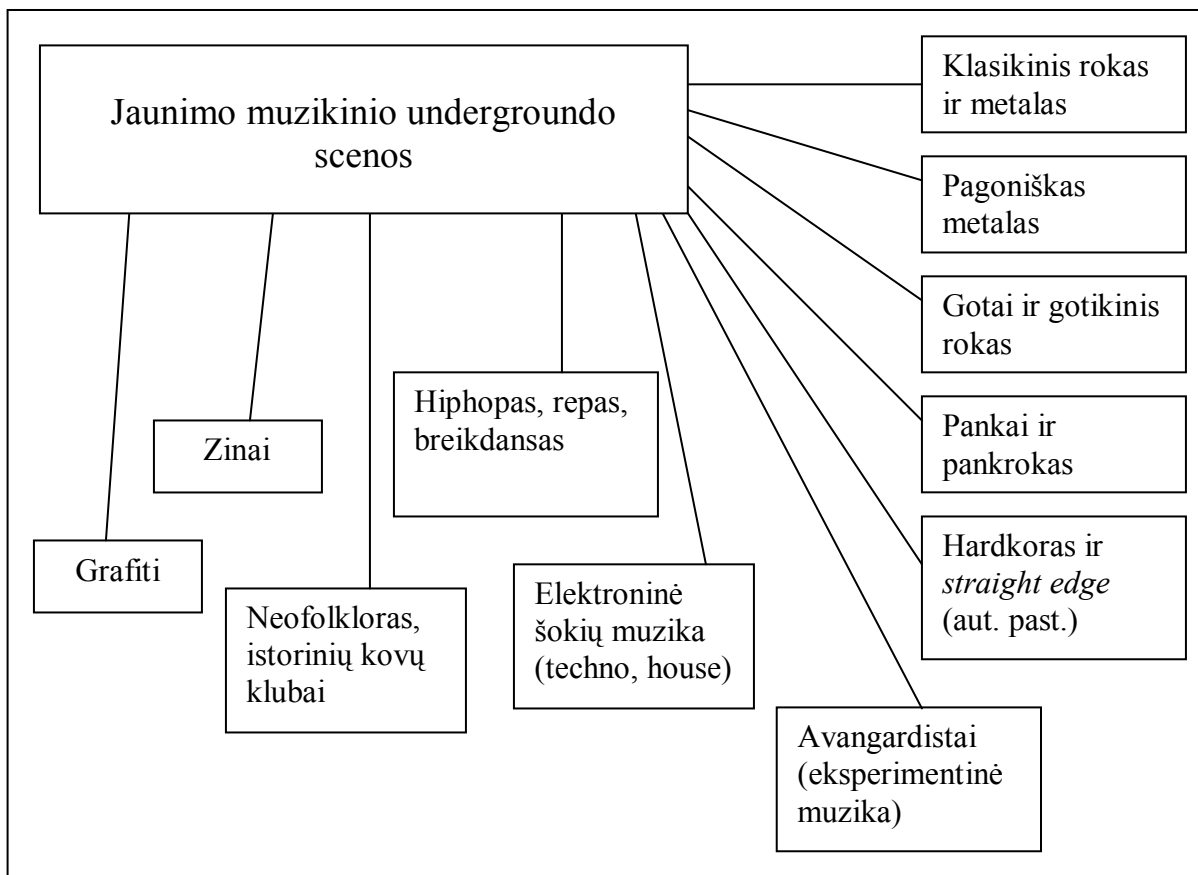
Jaunimo muzikinio undergroundo scenos

Klasikinis rokas ir metalas

Pagoniškas metalas

Gotai ir gotikinis rokas

Pankai ir pankrokas

Hardkoras ir *straight edge* (aut. past.)

Avangardistai (eksperimentinė muzika)

Elektroninė šokių muzika (techno, house)

Hiphopas, repas, breikdansas

Neofolkloras, istorinių kovų klubai

Zinai

Grafiti